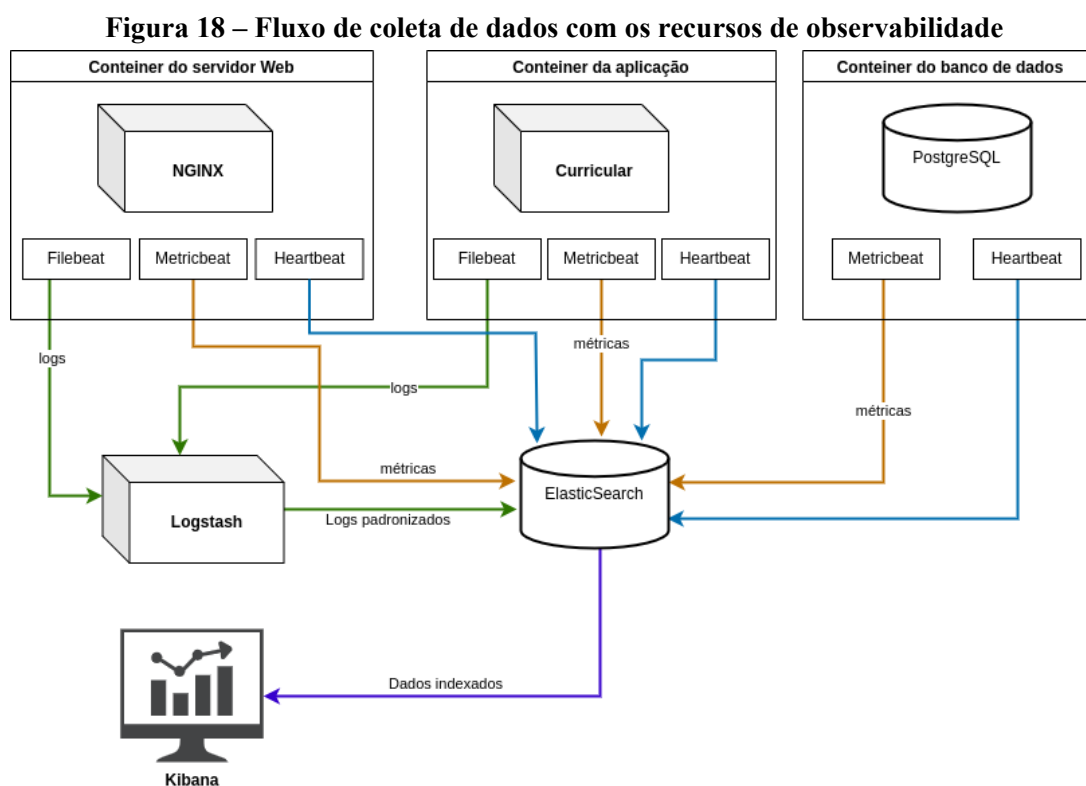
Figura 18 – Fluxo de coleta de dados com os recursos de observabilidade

Conteiner do servidor Web

NGINX

Filebeat

Metricbeat

Heartbeat

Conteiner da aplicação

Curricular

Filebeat

Metricbeat

Heartbeat

Conteiner do banco de dados

PostgreSQL

Metricbeat

Heartbeat

logs

métricas

logs

métricas

métricas

Logstash

Logs padronizados

ElasticSearch

Dados indexados

Kibana